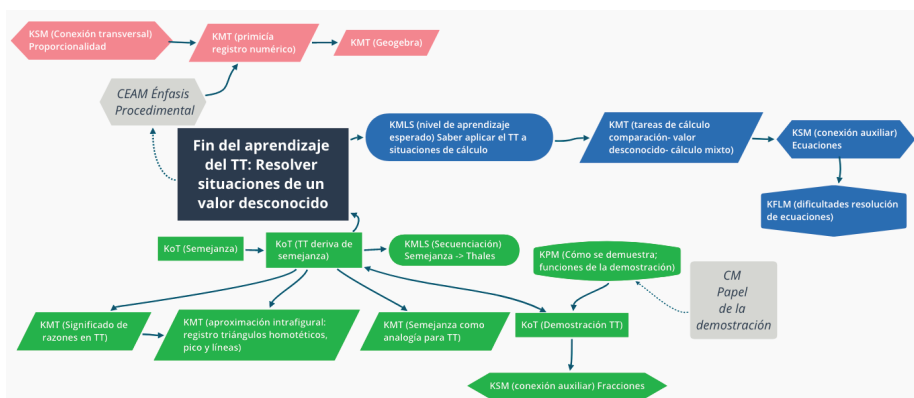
KSM (Conexión transversal) Proporcionalidad

KMT (primicía registro numérico)

KMT (Geogebra)

CEAM Énfasis Procedimental

Fin del aprendizaje del TT: Resolver situaciones de un valor desconocido

KMLS (nivel de aprendizaje esperado) Saber aplicar el TT a situaciones de cálculo

KMT (tareas de cálculo comparación- valor desconocido- cálculo mixto)

KSM (conexión auxiliar) Ecuaciones

KFLM (dificultades resolución de ecuaciones)

KoT (Semejanza)

KoT (TT deriva de semejanza)

KMLS (Secuenciación) Semejanza -> Thales

KPM (Cómo se demuestra; funciones de la demostración)

CM Papel de la demostración

KMT (Significado de razones en TT)

KMT (aproximación intrafigural: registro triángulos homotéticos, pico y líneas)

KMT (Semejanza como analogía para TT)

KoT (Demostración TT)

KSM (conexión auxiliar) Fracciones